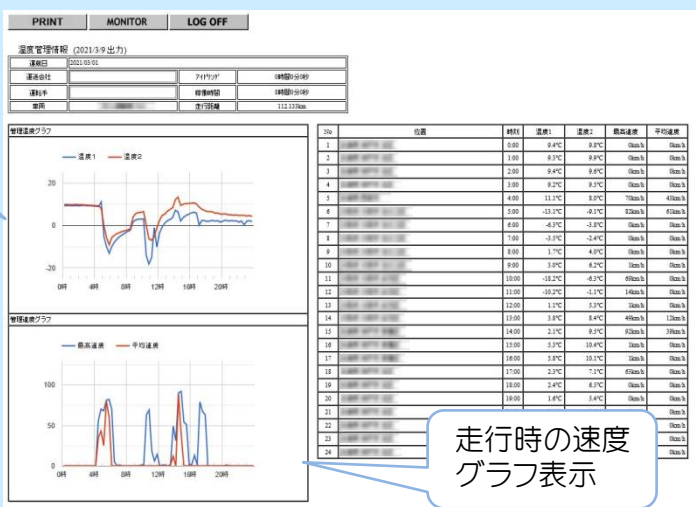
PRINT MONITOR LOG OFF

温度管理情報 (2021/3/9 出力)

| 運転日 | 2021/03/01 | | |
|---|---|---|---|
| 運送会社 | | アイドリング | 0時間0分0秒 |
| 運転手 | | 稼働時間 | 0時間0分0秒 |
| 車両 | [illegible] | 走行距離 | 112.133km |

管理温度グラフ

温度1 温度2

20
0
-20
0時 4時 8時 12時 16時 20時

管理速度グラフ

最高速度 平均速度

100
50
0
0時 4時 8時 12時 16時 20時

| No | 位置 | 時刻 | 温度1 | 温度2 | 最高速度 | 平均速度 |
|---|---|---|---|---|---|---|
| 1 | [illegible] | 0:00 | 9.4℃ | 9.8℃ | 0km/h | 0km/h |
| 2 | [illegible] | 1:00 | 9.3℃ | 9.9℃ | 0km/h | 0km/h |
| 3 | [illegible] | 2:00 | 9.4℃ | 9.6℃ | 0km/h | 0km/h |
| 4 | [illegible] | 3:00 | 9.2℃ | 9.5℃ | 0km/h | 0km/h |
| 5 | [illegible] | 4:00 | 11.1℃ | 8.0℃ | 70km/h | 43km/h |
| 6 | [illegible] | 5:00 | -13.1℃ | -9.1℃ | 82km/h | 61km/h |
| 7 | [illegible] | 6:00 | -6.3℃ | -3.8℃ | 0km/h | 0km/h |
| 8 | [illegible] | 7:00 | -3.3℃ | -2.4℃ | 0km/h | 0km/h |
| 9 | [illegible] | 8:00 | 1.7℃ | 4.0℃ | 0km/h | 0km/h |
| 10 | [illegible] | 9:00 | 3.0℃ | 6.2℃ | 1km/h | 0km/h |
| 11 | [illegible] | 10:00 | -10.2℃ | -6.5℃ | 69km/h | 0km/h |
| 12 | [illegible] | 11:00 | -10.2℃ | -1.1℃ | 14km/h | 0km/h |
| 13 | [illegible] | 12:00 | 1.1℃ | 5.3℃ | 1km/h | 0km/h |
| 14 | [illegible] | 13:00 | 3.8℃ | 8.4℃ | 46km/h | 12km/h |
| 15 | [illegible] | 14:00 | 2.1℃ | 9.5℃ | 92km/h | 38km/h |
| 16 | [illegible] | 15:00 | 5.3℃ | 10.4℃ | 1km/h | 0km/h |
| 17 | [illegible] | 16:00 | 5.8℃ | 10.1℃ | 1km/h | 0km/h |
| 18 | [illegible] | 17:00 | 2.3℃ | 7.1℃ | 65km/h | 0km/h |
| 19 | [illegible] | 18:00 | 2.4℃ | 6.5℃ | 0km/h | 0km/h |
| 20 | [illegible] | 19:00 | 1.6℃ | 5.4℃ | 0km/h | 0km/h |
| 21 | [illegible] | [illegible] | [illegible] | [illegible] | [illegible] | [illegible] |
| 22 | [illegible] | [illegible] | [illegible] | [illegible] | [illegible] | 0km/h |
| 23 | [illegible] | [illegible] | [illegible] | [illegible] | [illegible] | 0km/h |
| 24 | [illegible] | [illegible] | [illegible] | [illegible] | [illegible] | 0km/h |

走行時の速度
グラフ表示